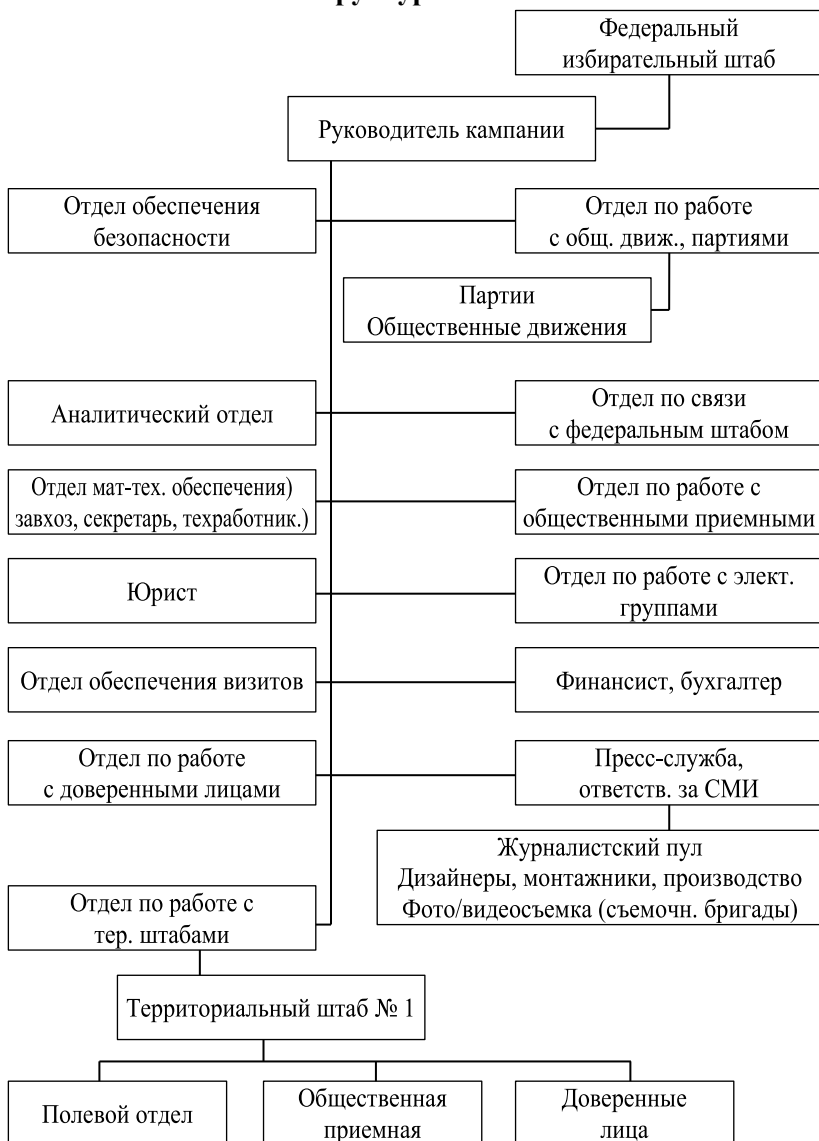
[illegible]

Федеральный избирательный штаб

Руководитель кампании

Отдел обеспечения безопасности

Отдел по работе с общ. движ., партиями

Партии
Общественные движения

Аналитический отдел

Отдел по связи с федеральным штабом

Отдел мат-тех. обеспечения) завхоз, секретарь, техработник.)

Отдел по работе с общественными приемными

Юрист

Отдел по работе с элект. группами

Отдел обеспечения визитов

Финансист, бухгалтер

Отдел по работе с доверенными лицами

Пресс-служба, ответств. за СМИ

Журналистский пул
Дизайнеры, монтажники, производство
Фото/видеосъемка (съемочн. бригады)

Отдел по работе с тер. штабами

Территориальный штаб № 1

Полевой отдел

Общественная приемная

Доверенные лица